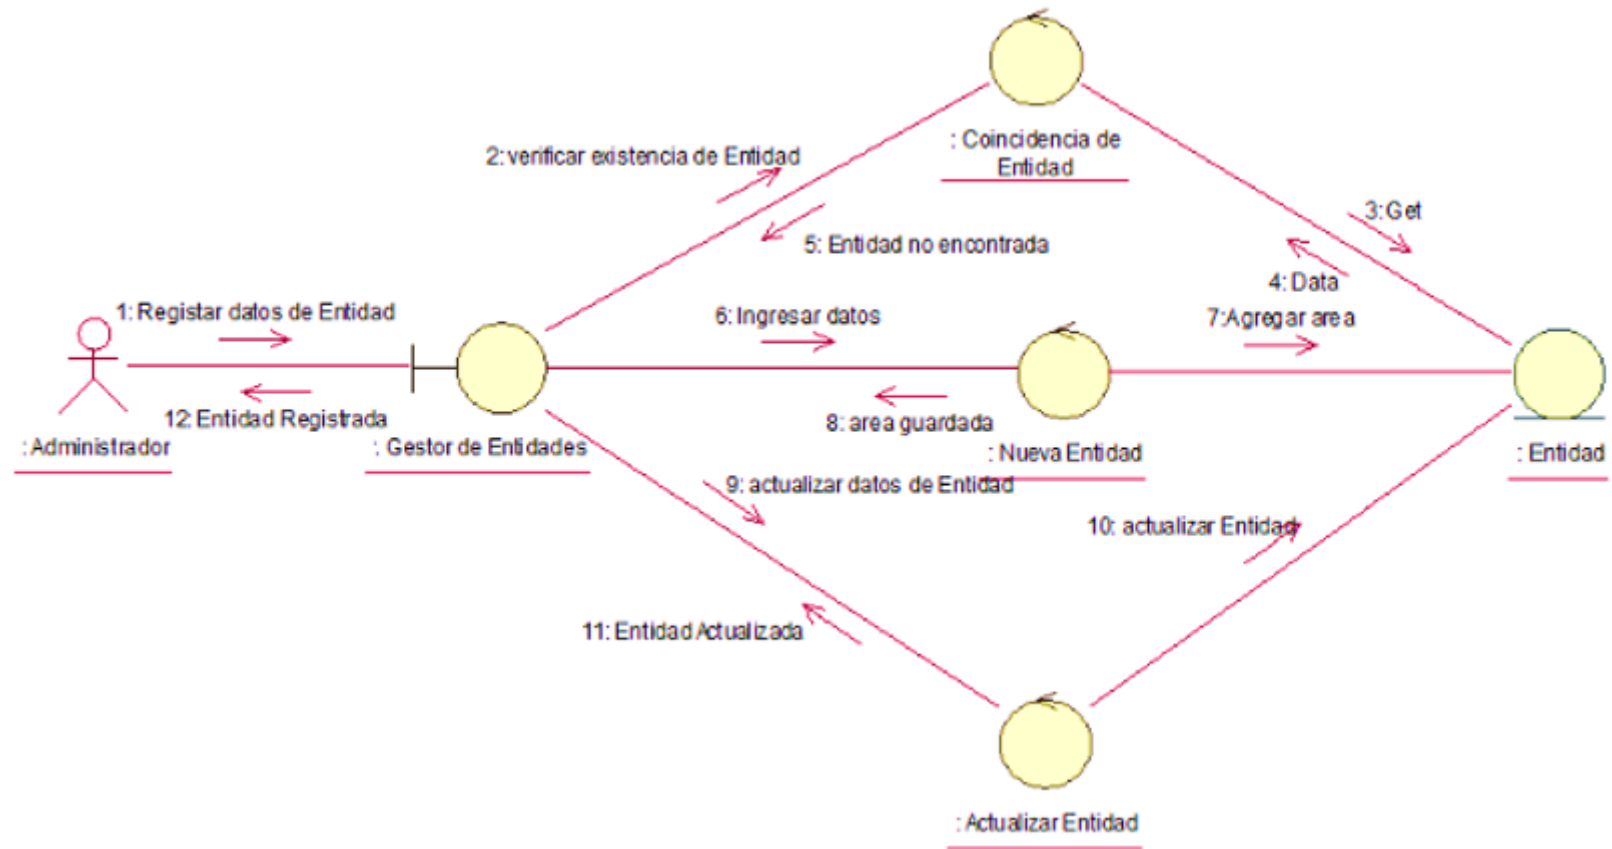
: Coincidencia de Entidad

2: verificar existencia de Entidad

3: Get

5: Entidad no encontrada

4: Data

1: Registar datos de Entidad

6: Ingresar datos

7:Agregar area

12 Entidad Registrada

8: area guardada

: Administrador

: Gestor de Entidades

: Nueva Entidad

: Entidad

9: actualizar datos de Entidad

10: actualizar Entidad

11: Entidad Actualizada

: Actualizar Entidad